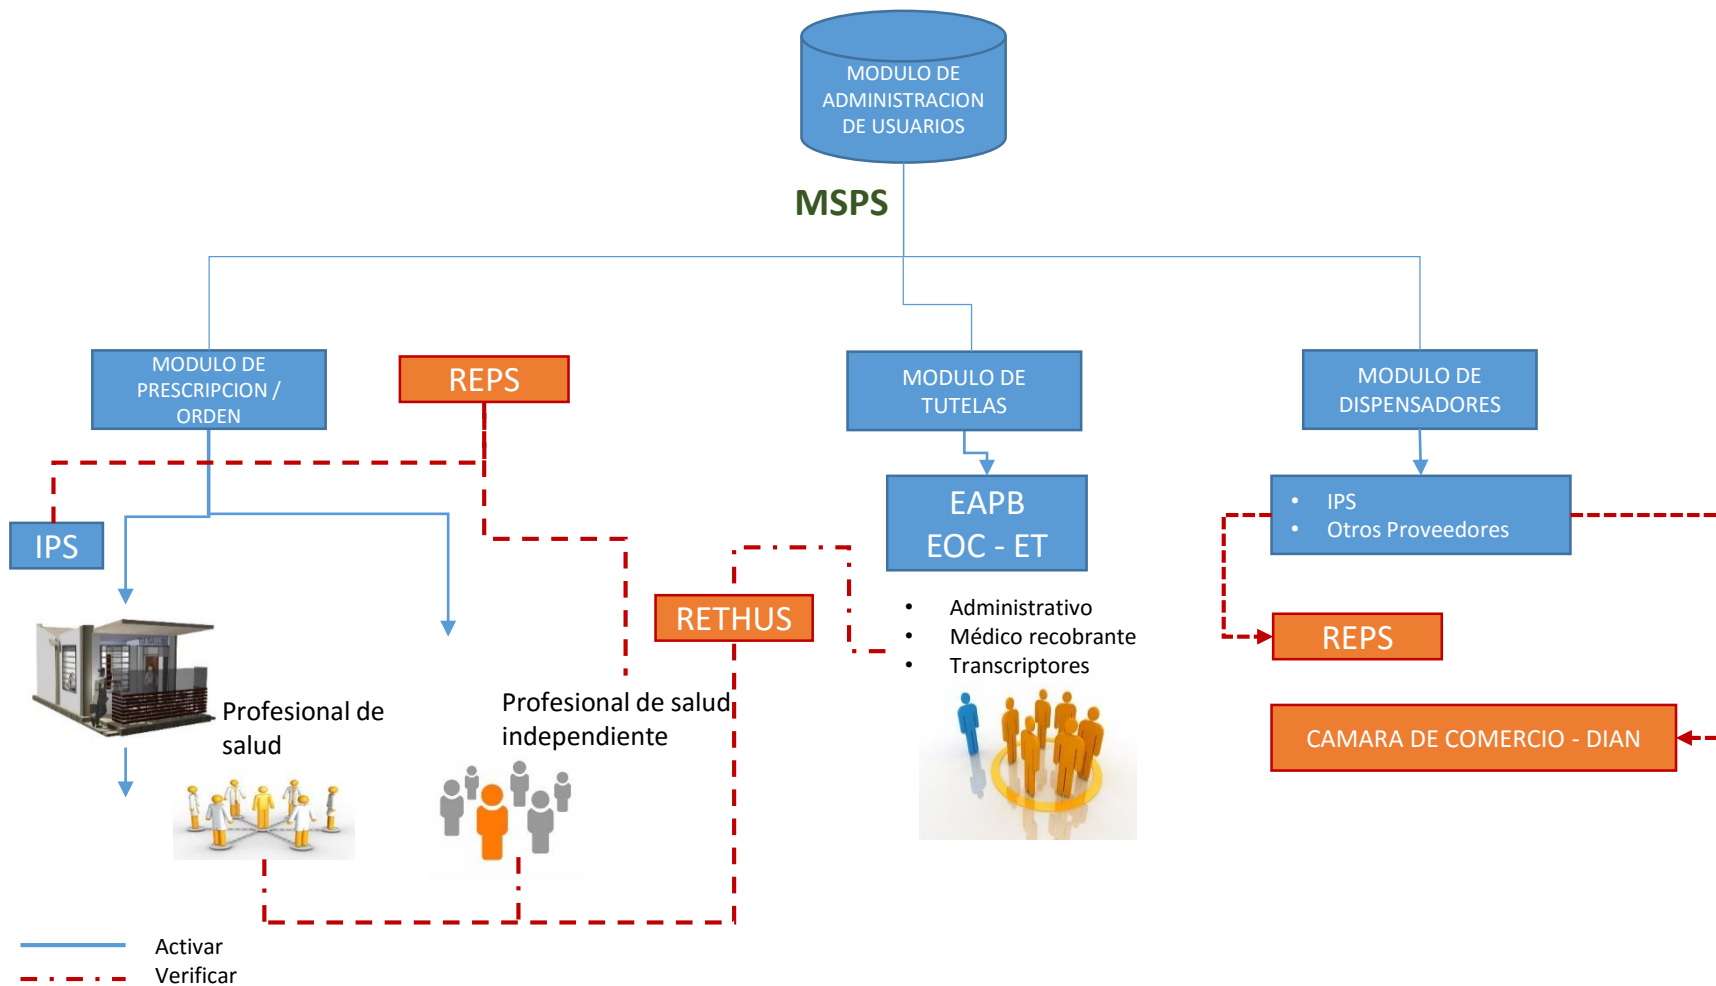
MODULO DE ADMINISTRACION DE USUARIOS

MSPS

MODULO DE PRESCRIPCION / ORDEN

REPS

MODULO DE TUTELAS

MODULO DE DISPENSADORES

IPS

EAPB
EOC - ET

- IPS
- Otros Proveedores

RETHUS

- Administrativo
- Médico recobrante
- Transcriptores

REPS

CAMARA DE COMERCIO - DIAN

Profesional de salud

Profesional de salud independiente

Activar
Verificar